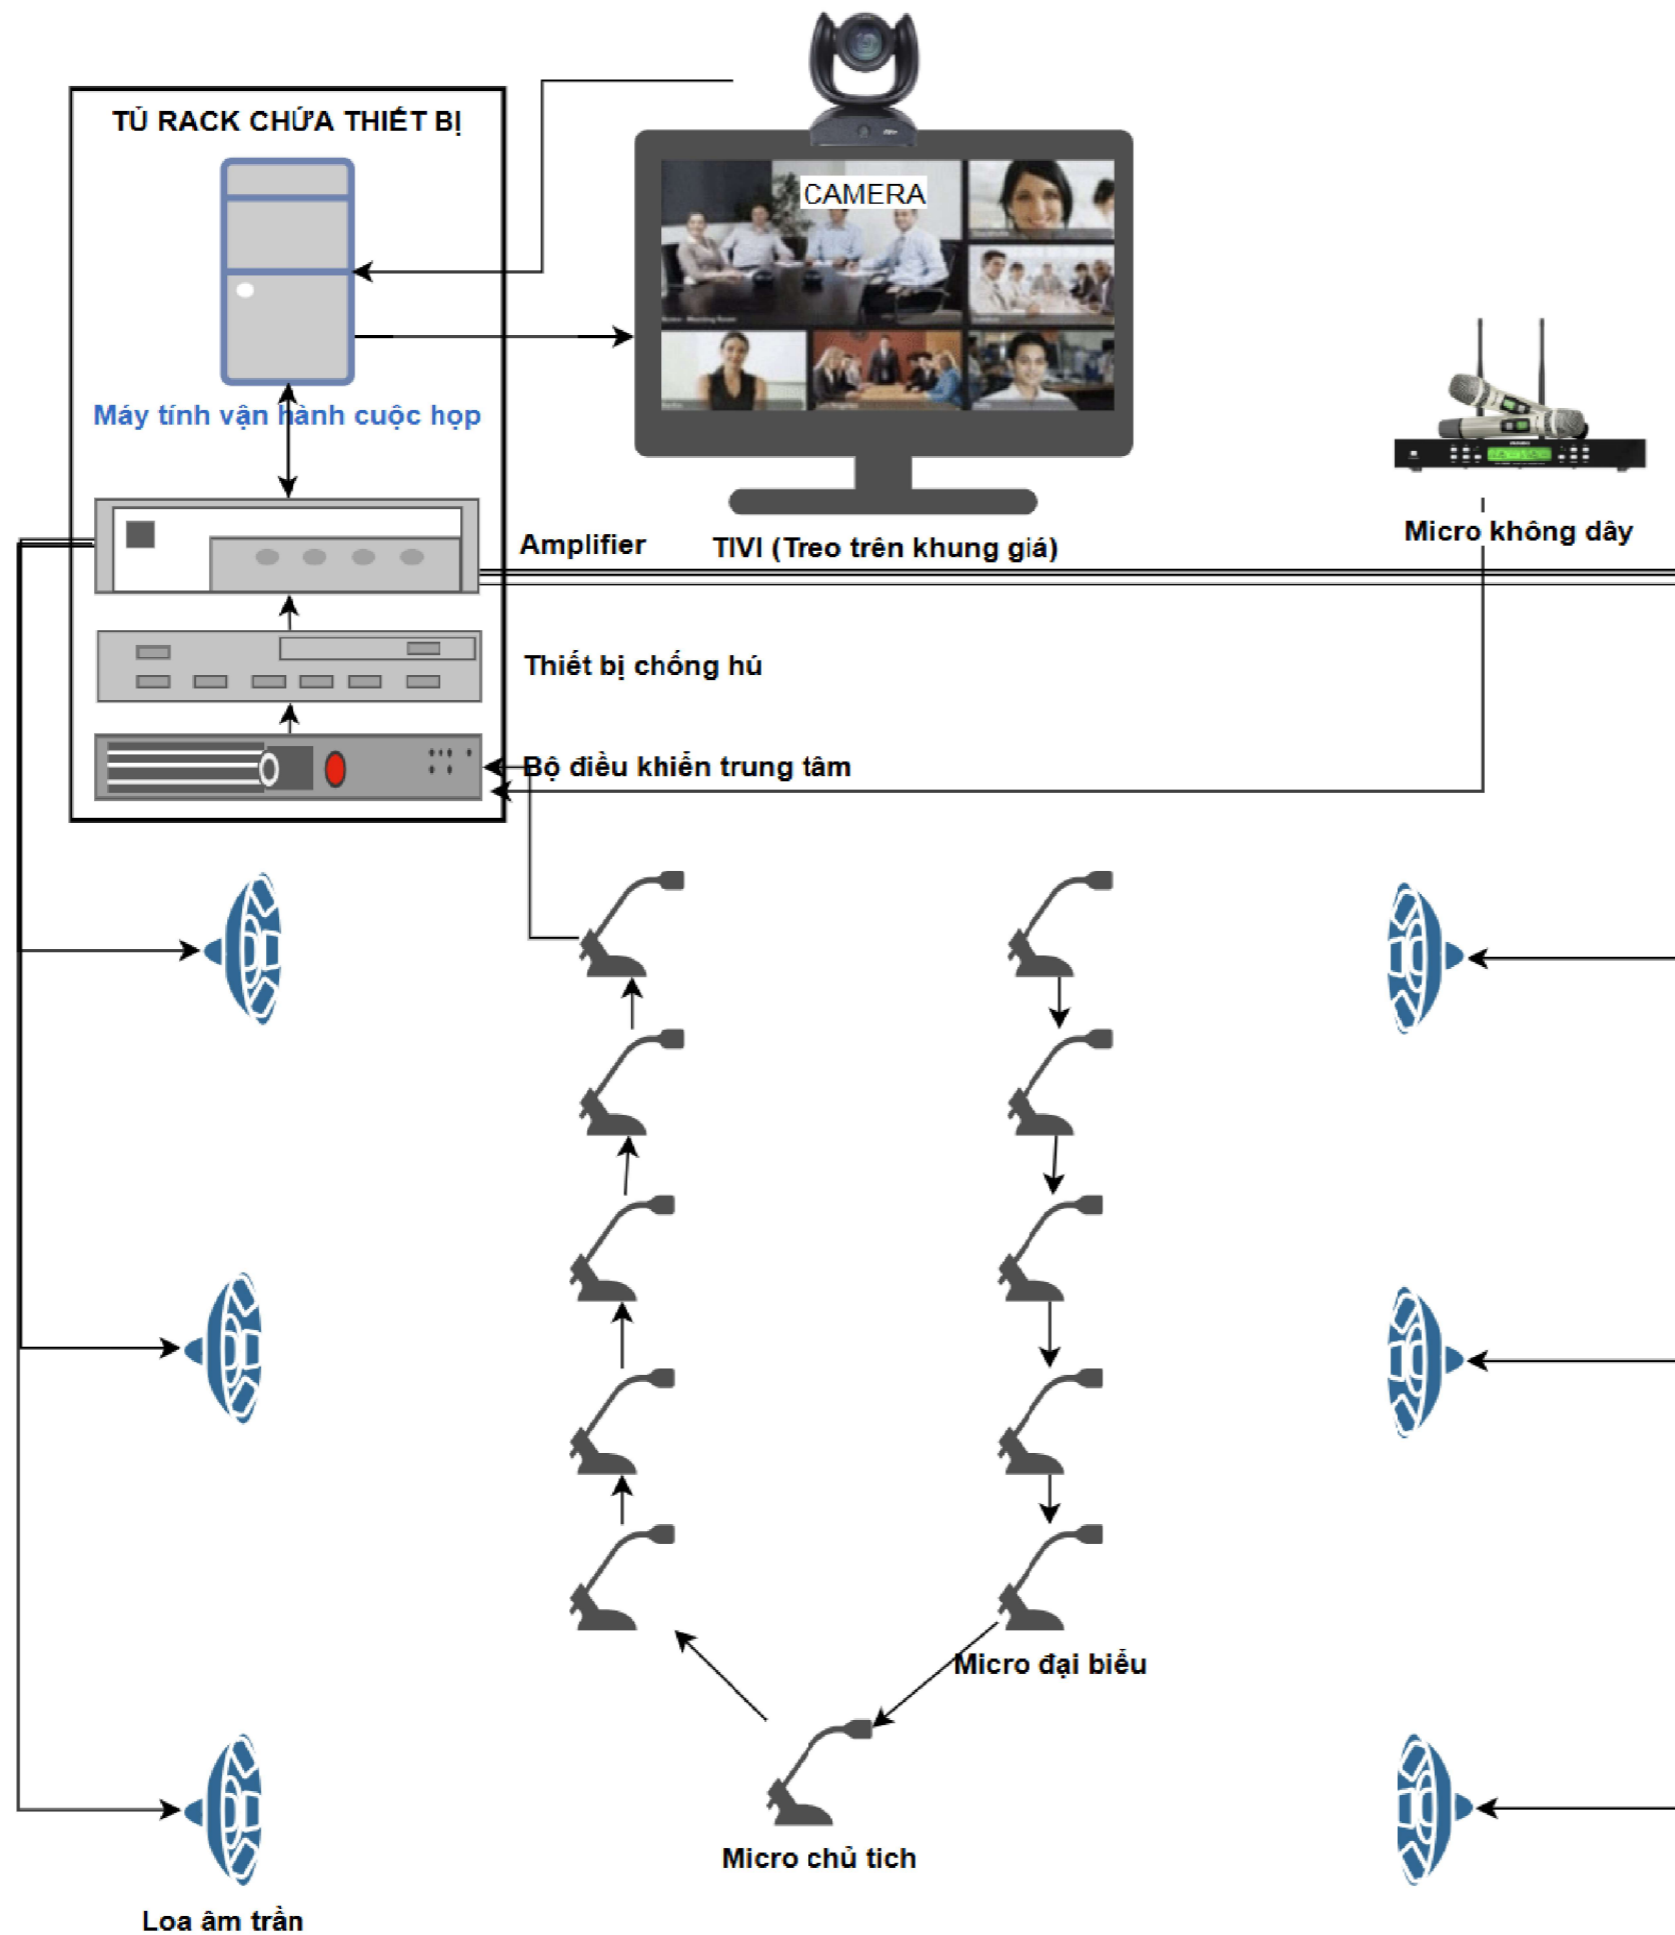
TỦ RACK CHỨA THIẾT BỊ

CAMERA

Máy tính vận hành cuộc họp

Micro không dây

Amplifier

TIVI (Treo trên khung giá)

Thiết bị chống hú

Bộ điều khiển trung tâm

Micro đại biểu

Micro chủ tich

Loa âm trần